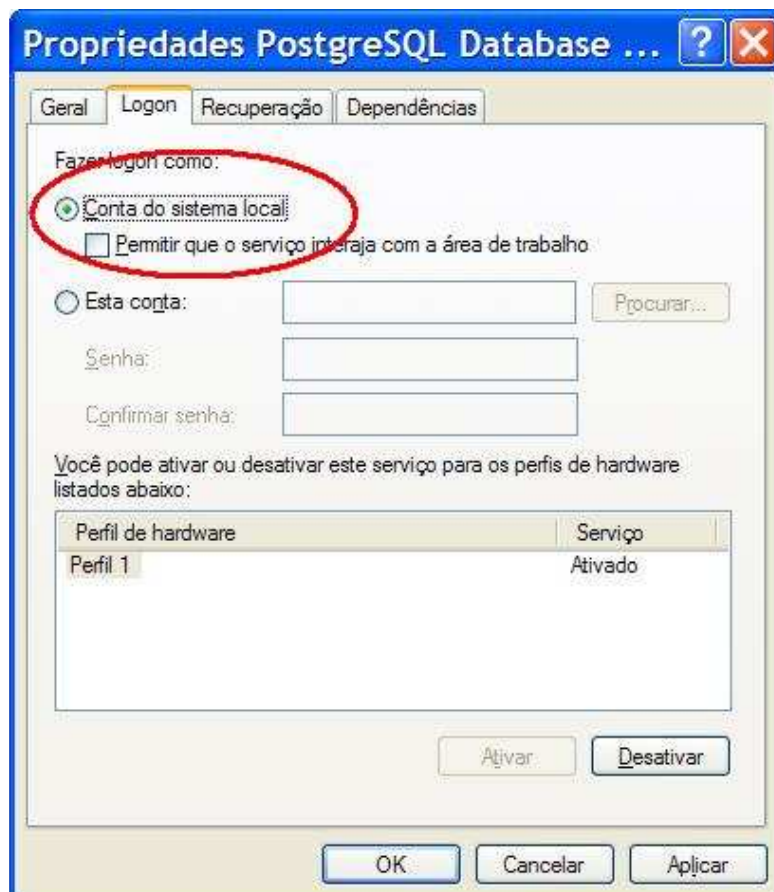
Propriedades PostgreSQL Database ... ? X

Geral | Logon | Recuperação | Dependências

Fazer logon como:

Conta do sistema local

Permitir que o serviço interaja com a área de trabalho

Esta conta: Procurar...

Senha:

Confirmar senha:

Você pode ativar ou desativar este serviço para os perfis de hardware listados abaixo:

| Perfil de hardware | Serviço |
|---|---|
| Perfil 1 | Ativado |

Ativar Desativar

OK Cancelar Aplicar